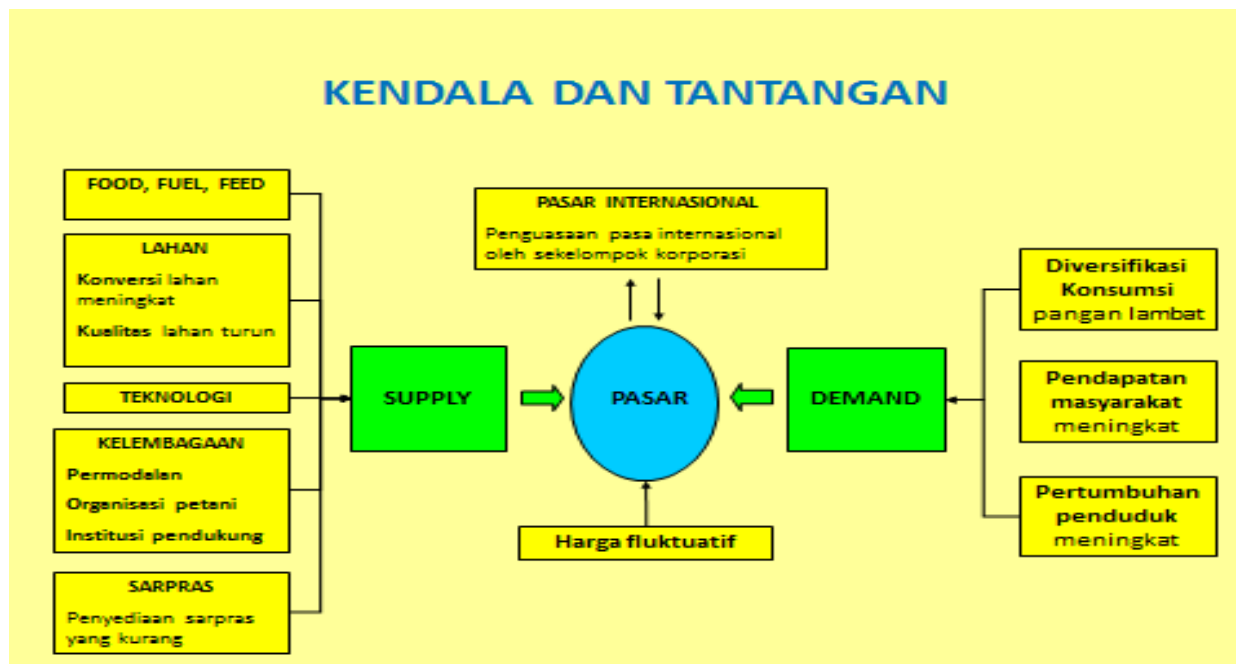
KENDALA DAN TANTANGAN

FOOD, FUEL, FEED

LAHAN
Konversi lahan meningkat
Kualitas lahan turun

TEKNOLOGI

KELEMBAGAAN
Permodalan
Organisasi petani
Institusi pendukung

SARPRAS
Penyediaan sarpras yang kurang

SUPPLY

PASAR INTERNASIONAL
Penguasaan pasa internasional oleh sekelompok korporasi

PASAR

Harga fluktuatif

DEMAND

Diversifikasi Konsumsi pangan lambat

Pendapatan masyarakat meningkat

Pertumbuhan penduduk meningkat